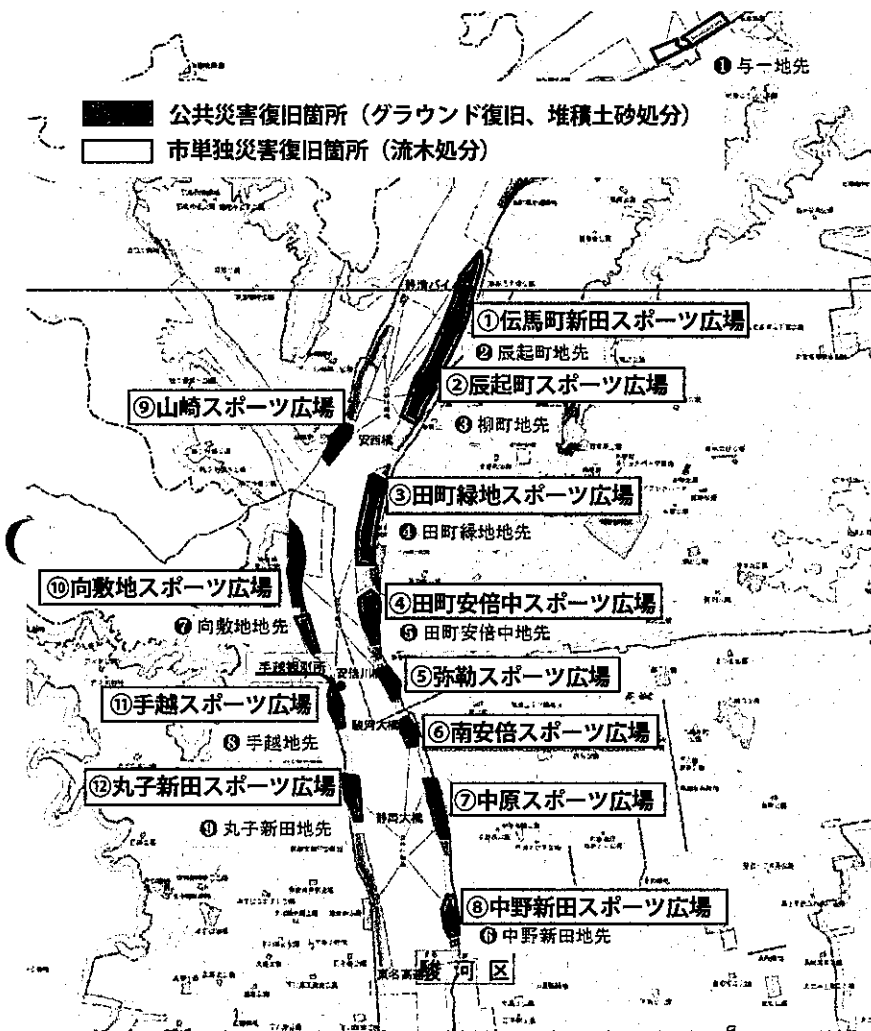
❶ 与一地先

公共災害復旧箇所（グラウンド復旧、堆積土砂処分）
市単独災害復旧箇所（流木処分）

静清バイパス

①伝馬町新田スポーツ広場
❷ 辰起町地先
②辰起町スポーツ広場
⑨山崎スポーツ広場
❸ 柳町地先
安西橋
③田町緑地スポーツ広場
❹ 田町緑地地先
⑩向敷地スポーツ広場
④田町安倍中スポーツ広場
❼ 向敷地地先
❺ 田町安倍中地先
手越報交所
安倍川
⑤弥勒スポーツ広場
⑪手越スポーツ広場
駿河大橋
⑥南安倍スポーツ広場
❽ 手越地先
⑫丸子新田スポーツ広場
⑦中原スポーツ広場
静岡大橋
❾ 丸子新田地先
⑧中野新田スポーツ広場
❻ 中野新田地先
東名高速
駿 河 区